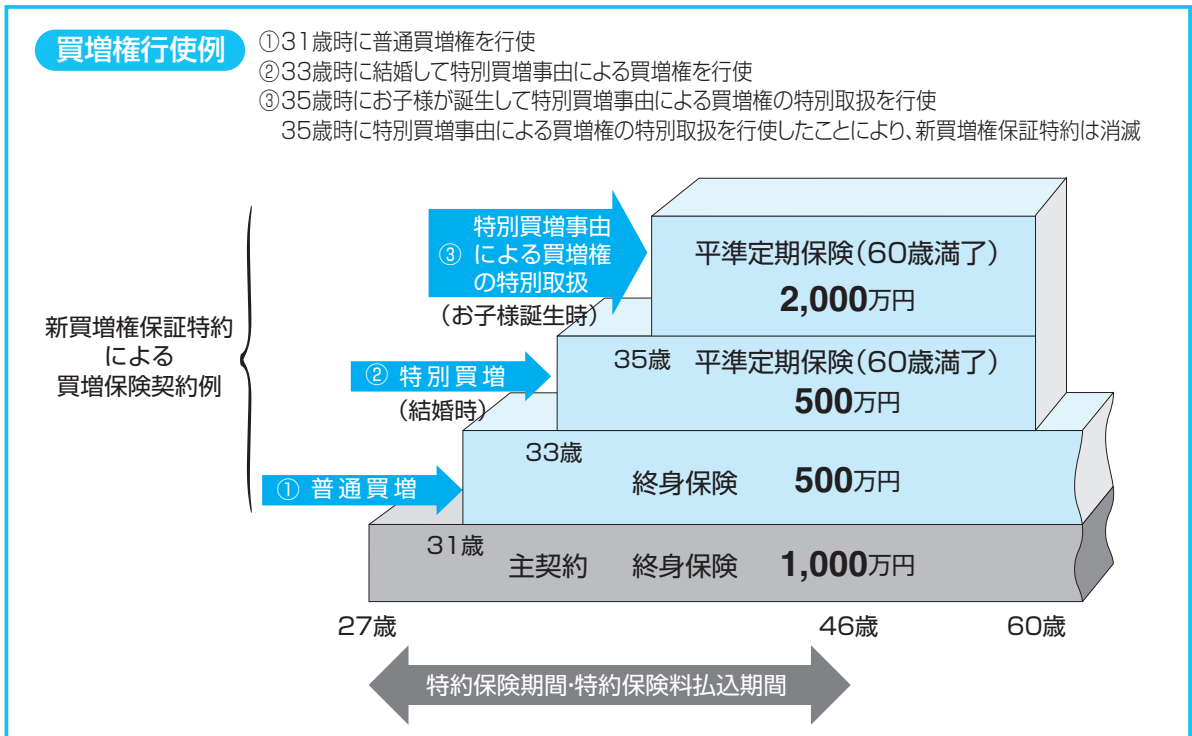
買増権行使例

①31歳時に普通買増権を行使
②33歳時に結婚して特別買増事由による買増権を行使
③35歳時にお子様が誕生して特別買増事由による買増権の特別取扱を行使
35歳時に特別買増事由による買増権の特別取扱を行使したことにより、新買増権保証特約は消滅

新買増権保証特約による買増保険契約例

③ 特別買増事由による買増権の特別取扱
（お子様誕生時）

平準定期保険（60歳満了）
2,000万円

② 特別買増
（結婚時）

35歳 平準定期保険（60歳満了）
500万円

① 普通買増

33歳
終身保険 500万円

31歳
主契約 終身保険 1,000万円

27歳 46歳 60歳

特約保険期間・特約保険料払込期間